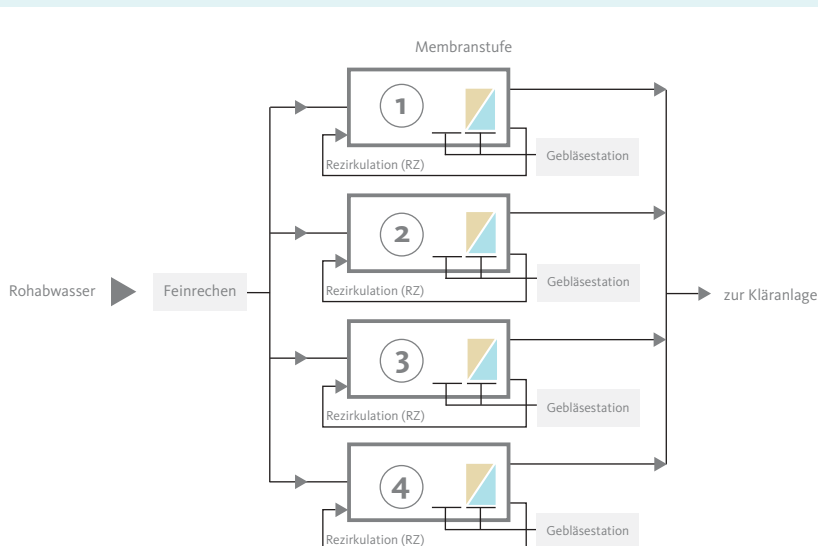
Membranstufe

Rohabwasser

Feinrechen

1

Rezirkulation (RZ)

Gebläsestation

2

Rezirkulation (RZ)

Gebläsestation

3

Rezirkulation (RZ)

Gebläsestation

4

Rezirkulation (RZ)

Gebläsestation

zur Kläranlage